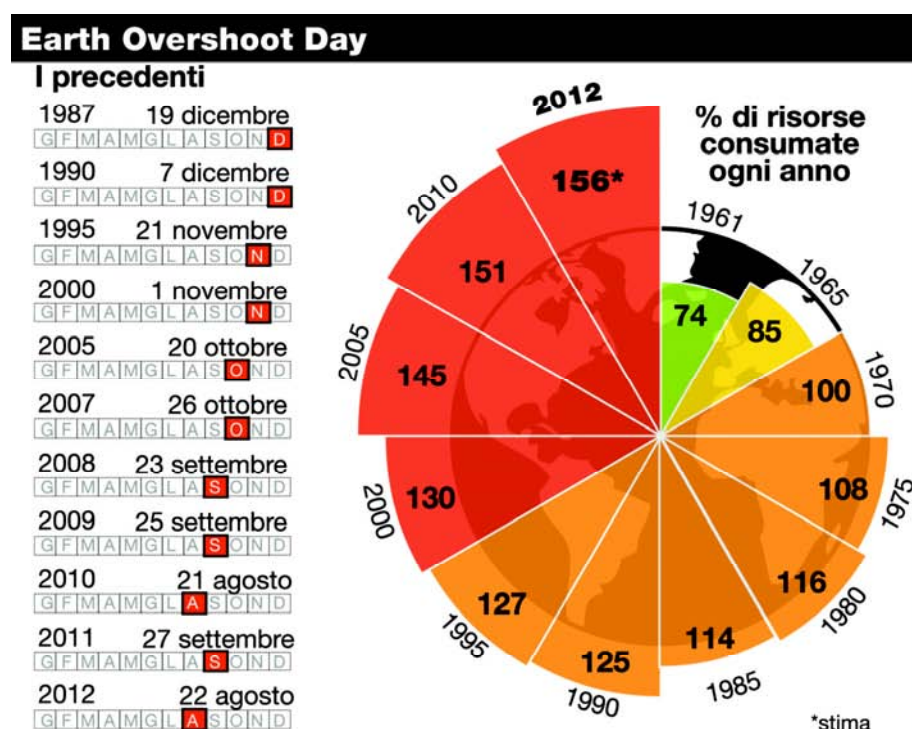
Earth Overshoot Day

I precedenti

1987 19 dicembre
G F M A M G L A S O N D

1990 7 dicembre
G F M A M G L A S O N D

1995 21 novembre
G F M A M G L A S O N D

2000 1 novembre
G F M A M G L A S O N D

2005 20 ottobre
G F M A M G L A S O N D

2007 26 ottobre
G F M A M G L A S O N D

2008 23 settembre
G F M A M G L A S O N D

2009 25 settembre
G F M A M G L A S O N D

2010 21 agosto
G F M A M G L A S O N D

2011 27 settembre
G F M A M G L A S O N D

2012 22 agosto
G F M A M G L A S O N D

% di risorse consumate ogni anno

2012 156*
2010 151
2005 145
2000 130
1995 127
1990 125
1985 114
1980 116
1975 108
1970 100
1965 85
1961 74

*stima